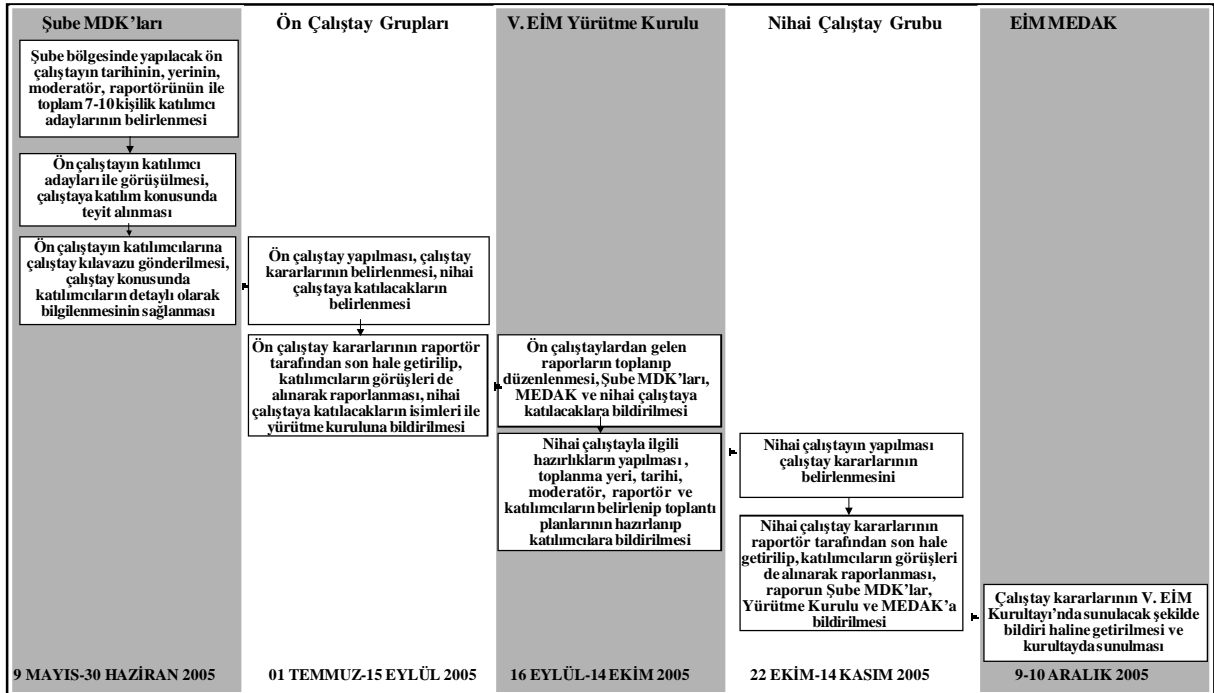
Şube MDK'ları

Şube bölgesinde yapılacak ön çalıştayın tarihinin, yerinin, moderatör, raportörünün ile toplam 7-10 kişilik katılımcı adaylarının belirlenmesi

Ön çalıştayın katılımcı adayları ile görüşülmesi, çalıştaya katılım konusunda teyit alınması

Ön çalıştayın katılımcılarına çalıştay kılavazu gönderilmesi, çalıştay konusunda katılımcıların detaylı olarak bilgilenmesinin sağlanması

9 MAYIS-30 HAZİRAN 2005

Ön Çalıştay Grupları

Ön çalıştay yapılması, çalıştay kararlarının belirlenmesi, nihai çalıştaya katılacakların belirlenmesi

Ön çalıştay kararlarının raportör tarafından son hale getirilip, katılımcıların görüşleri de alınarak raporlanması, nihai çalıştaya katılacakların isimleri ile yürütme kuruluna bildirilmesi

01 TEMMUZ-15 EYLÜL 2005

V. EİM Yürütme Kurulu

Ön çalıştaylardan gelen raporların toplanıp düzenlenmesi, Şube MDK'ları, MEDAK ve nihai çalıştaya katılacaklara bildirilmesi

Nihai çalıştayla ilgili hazırlıkların yapılması , toplanma yeri, tarihi, moderatör, raportör ve katılımcıların belirlenip toplantı planlarının hazırlanıp katılımcılara bildirilmesi

16 EYLÜL-14 EKİM 2005

Nihai Çalıştay Grubu

Nihai çalıştayın yapılması çalıştay kararlarının belirlenmesini

Nihai çalıştay kararlarının raportör tarafından son hale getirilip, katılımcıların görüşleri de alınarak raporlanması, raporun Şube MDK'lar, Yürütme Kurulu ve MEDAK'a bildirilmesi

22 EKİM-14 KASIM 2005

EİM MEDAK

Çalıştay kararlarının V. EİM Kurultayı'nda sunulacak şekilde bildiri haline getirilmesi ve kurultayda sunulması

9-10 ARALIK 2005